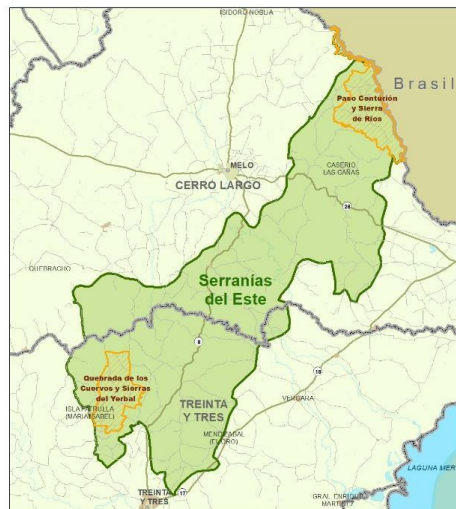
ISIDORO NOBLIA

Brasil

Paso Centurión y Sierra de Ríos

MELO

CERRO LARGO

CASERÍO LAS CAÑAS

26

QUEBRACHO

Serranías del Este

8

18

Quebrada de los Cuervos y Sierras del Yerbal

ISLA PATRULLA (MARÍA ISABEL)

TREINTA Y TRES

VERGARA

MENDIZABAL (EL ORO)

LAGUNA MERÍN

TREINTA Y TRES

17

GRAL. ENRIQUE MARTÍNEZ